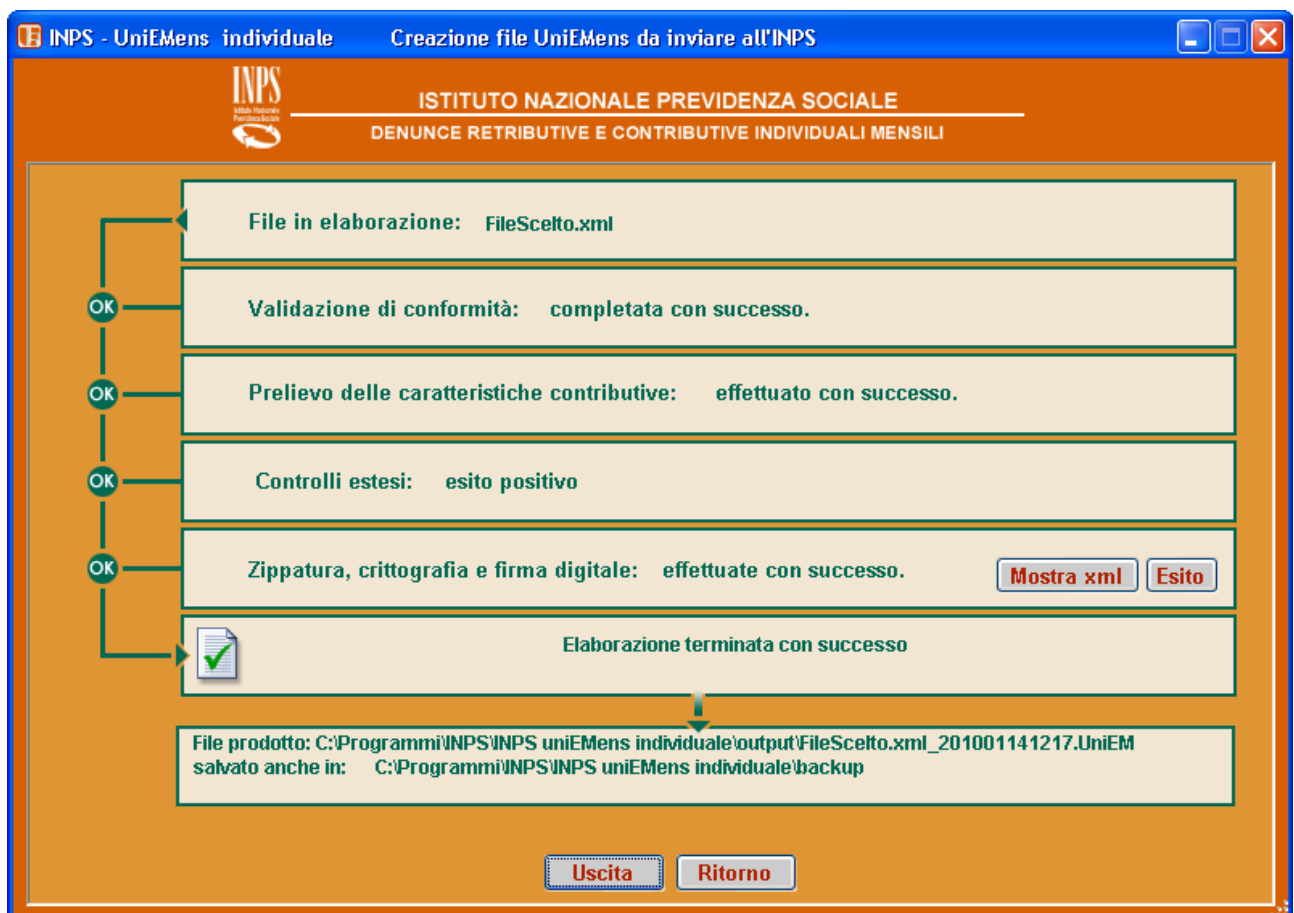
INPS - UniEMens individuale     Creazione file UniEMens da inviare all'INPS

INPS
Istituto Nazionale Previdenza Sociale

ISTITUTO NAZIONALE PREVIDENZA SOCIALE
DENUNCE RETRIBUTIVE E CONTRIBUTIVE INDIVIDUALI MENSILI

File in elaborazione: FileScelto.xml

OK
Validazione di conformità: completata con successo.

OK
Prelievo delle caratteristiche contributive: effettuato con successo.

OK
Controlli estesi: esito positivo

OK
Zippatura, crittografia e firma digitale: effettuate con successo.

Mostra xml
Esito

Elaborazione terminata con successo

File prodotto: C:\Programmi\INPS\INPS uniEMens individuale\output\FileScelto.xml_201001141217.UniEM
salvato anche in: C:\Programmi\INPS\INPS uniEMens individuale\backup

Uscita
Ritorno